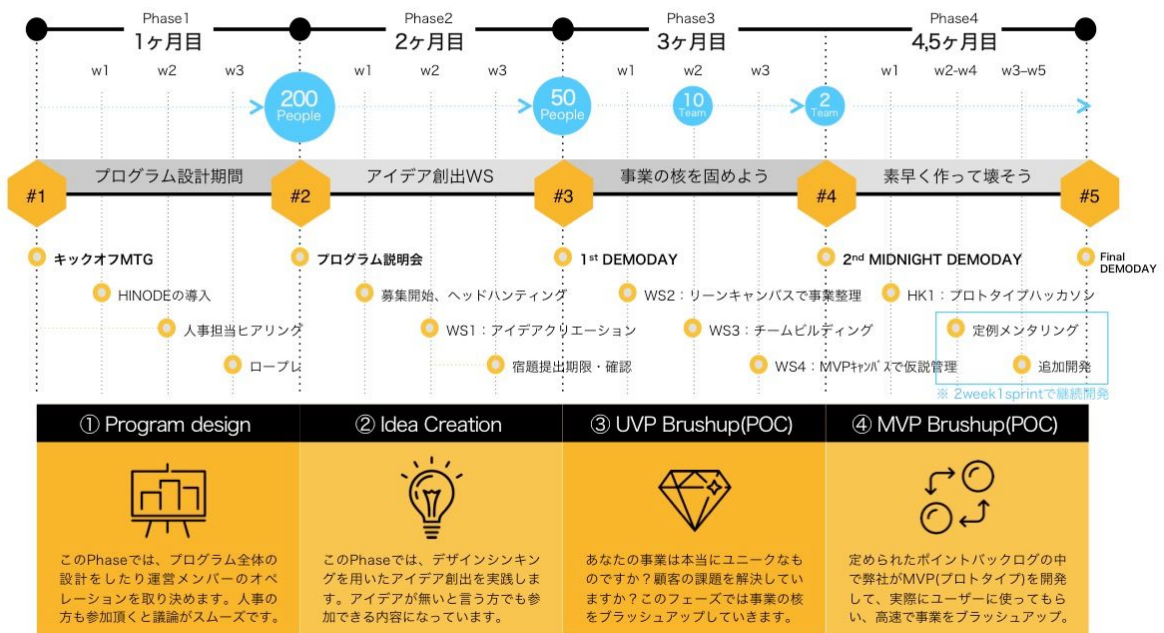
Phase1
1ヶ月目

Phase2
2ヶ月目

Phase3
3ヶ月目

Phase4
4,5ヶ月目

w1 w2 w3 w1 w2 w3 w1 w2 w3 w1 w2-w4 w3-w5

200 People

50 People

10 Team

2 Team

#1 プログラム設計期間 #2 アイデア創出WS #3 事業の核を固めよう #4 素早く作って壊そう #5

キックオフMTG
HINODEの導入
人事担当ヒアリング
ロープレ

プログラム説明会
募集開始、ヘッドハンティング
WS1：アイデアクリエーション
宿題提出期限・確認

1st DEMODAY
WS2：リーンキャンバスで事業整理
WS3：チームビルディング
WS4：MVPｷｬﾝﾊﾞｽで仮説管理

2nd MIDNIGHT DEMODAY
HK1：プロトタイプハッカソン
定例メンタリング
追加開発
※ 2week1sprintで継続開発

Final DEMODAY

① Program design
このPhaseでは、プログラム全体の設計をしたり運営メンバーのオペレーションを取り決めます。人事の方も参加頂くと議論がスムーズです。

② Idea Creation
このPhaseでは、デザインシンキングを用いたアイデア創出を実践します。アイデアが無いと言う方でも参加できる内容になっています。

③ UVP Brushup(POC)
あなたの事業は本当にユニークなものですか？顧客の課題を解決していますか？このフェーズでは事業の核をブラッシュアップしていきます。

④ MVP Brushup(POC)
定められたポイントバックログの中で弊社がMVP(プロトタイプ)を開発して、実際にユーザーに使ってもらい、高速で事業をブラッシュアップ。